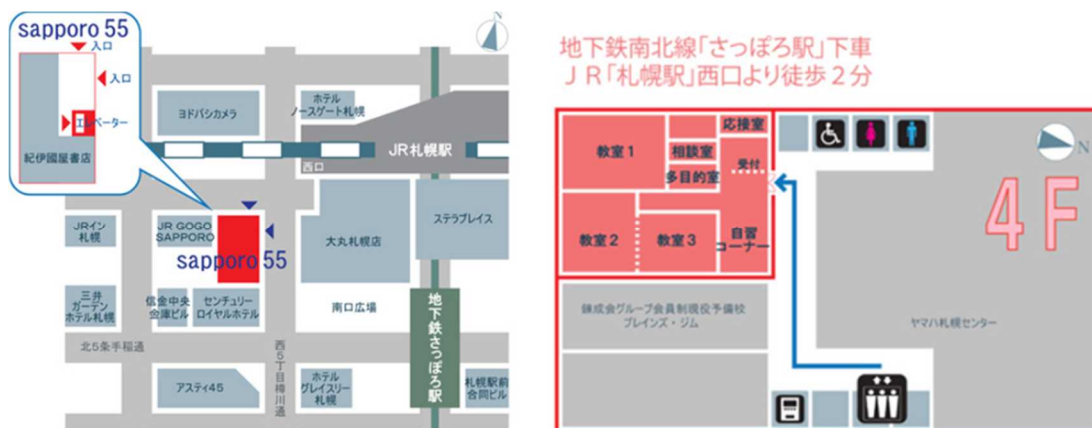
sapporo 55
入口
入口
エレベーター
紀伊國屋書店

N

ヨドバシカメラ
ホテル ノースゲート札幌
JR札幌駅
西口
JRイン 札幌
JR GOGO SAPPORO
sapporo 55
大丸札幌店
ステラプレイス
三井 ガーデン ホテル札幌
信金中央 会館ビル
センチュリー ロイヤルホテル
南口広場
地下鉄さっぽろ駅
北5条手稲通
西5丁目樽川通
アスティ45
ホテル グレイスリー 札幌
札幌駅前 合同ビル

地下鉄南北線「さっぽろ駅」下車
ＪＲ「札幌駅」西口より徒歩２分

応接室
教室１
相談室
多目的室
受付
教室２
教室３
自習 コーナー
N
4F
錬成会グループ会員制難関予備校 ブレインズ・ジム
ヤマハ札幌センター